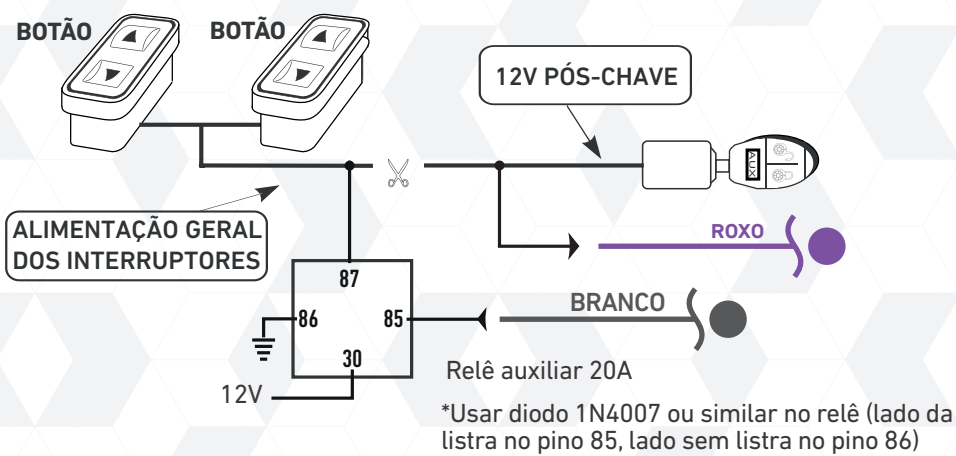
BOTÃO
BOTÃO
12V PÓS-CHAVE
AUX
ALIMENTAÇÃO GERAL DOS INTERRUPTORES
ROXO
87
BRANCO
86
85
30
Relê auxiliar 20A
12V
*Usar diodo 1N4007 ou similar no relê (lado da listra no pino 85, lado sem listra no pino 86)